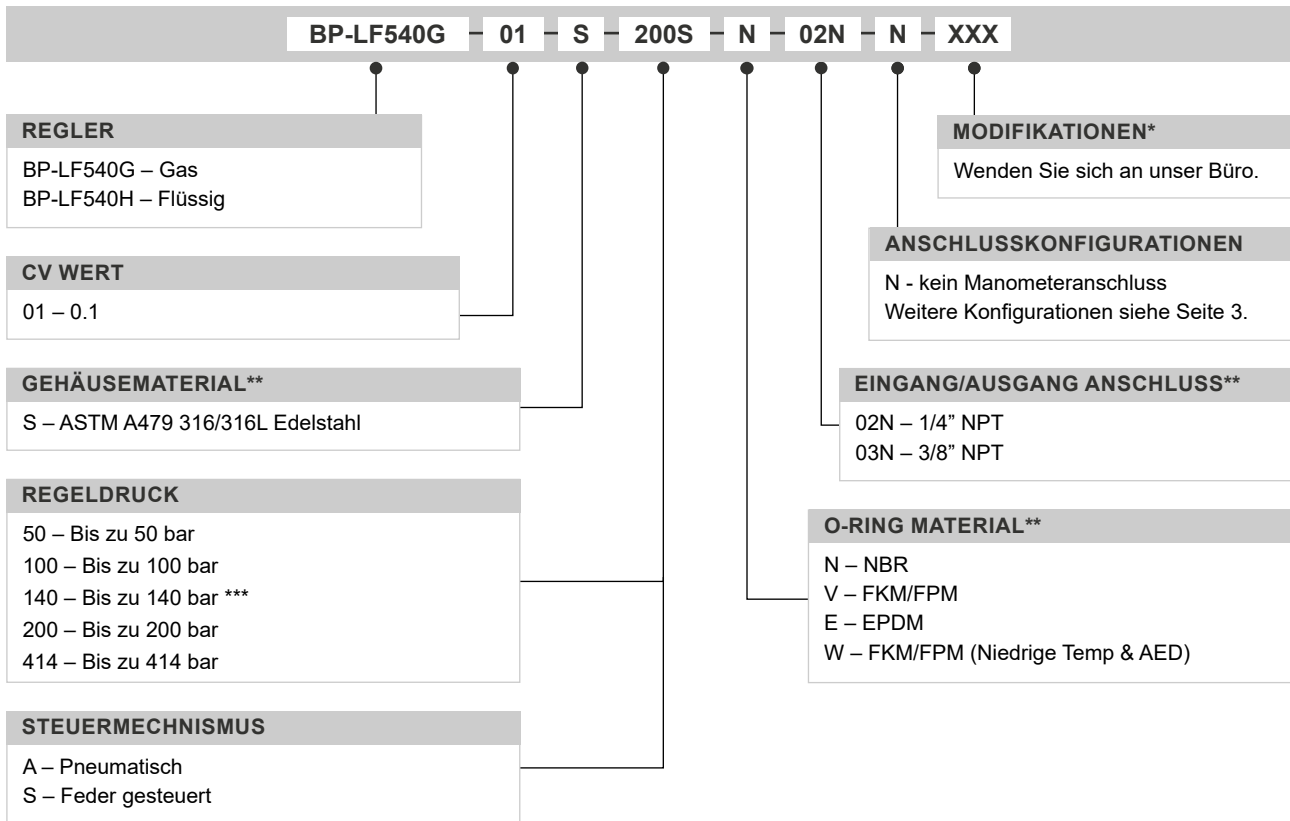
BP-LF540G – 01 – S – 200S – N – 02N – N – XXX

REGLER
BP-LF540G – Gas
BP-LF540H – Flüssig

CV WERT
01 – 0.1

GEHÄUSEMATERIAL**
S – ASTM A479 316/316L Edelstahl

REGELDRUCK
50 – Bis zu 50 bar
100 – Bis zu 100 bar
140 – Bis zu 140 bar ***
200 – Bis zu 200 bar
414 – Bis zu 414 bar

STEUERMECHNISMUS
A – Pneumatisch
S – Feder gesteuert

MODIFIKATIONEN*
Wenden Sie sich an unser Büro.

ANSCHLUSSKONFIGURATIONEN
N - kein Manometeranschluss
Weitere Konfigurationen siehe Seite 3.

EINGANG/AUSGANG ANSCHLUSS**
02N – 1/4" NPT
03N – 3/8" NPT

O-RING MATERIAL**
N – NBR
V – FKM/FPM
E – EPDM
W – FKM/FPM (Niedrige Temp & AED)